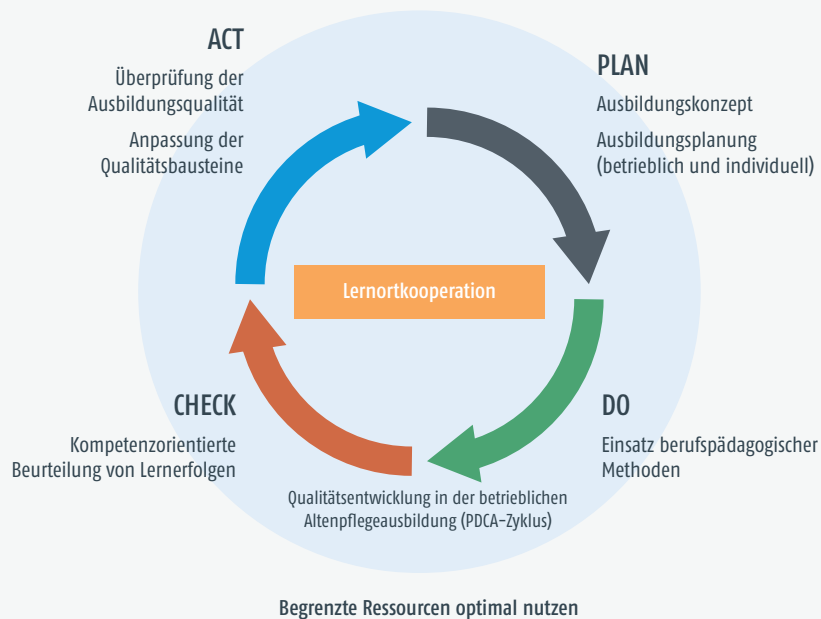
ACT

Überprüfung der Ausbildungsqualität

Anpassung der Qualitätsbausteine

PLAN

Ausbildungskonzept

Ausbildungsplanung (betrieblich und individuell)

Lernortkooperation

CHECK

Kompetenzorientierte Beurteilung von Lernerfolgen

DO

Einsatz berufspädagogischer Methoden

Qualitätsentwicklung in der betrieblichen Altenpflegeausbildung (PDCA-Zyklus)

Begrenzte Ressourcen optimal nutzen